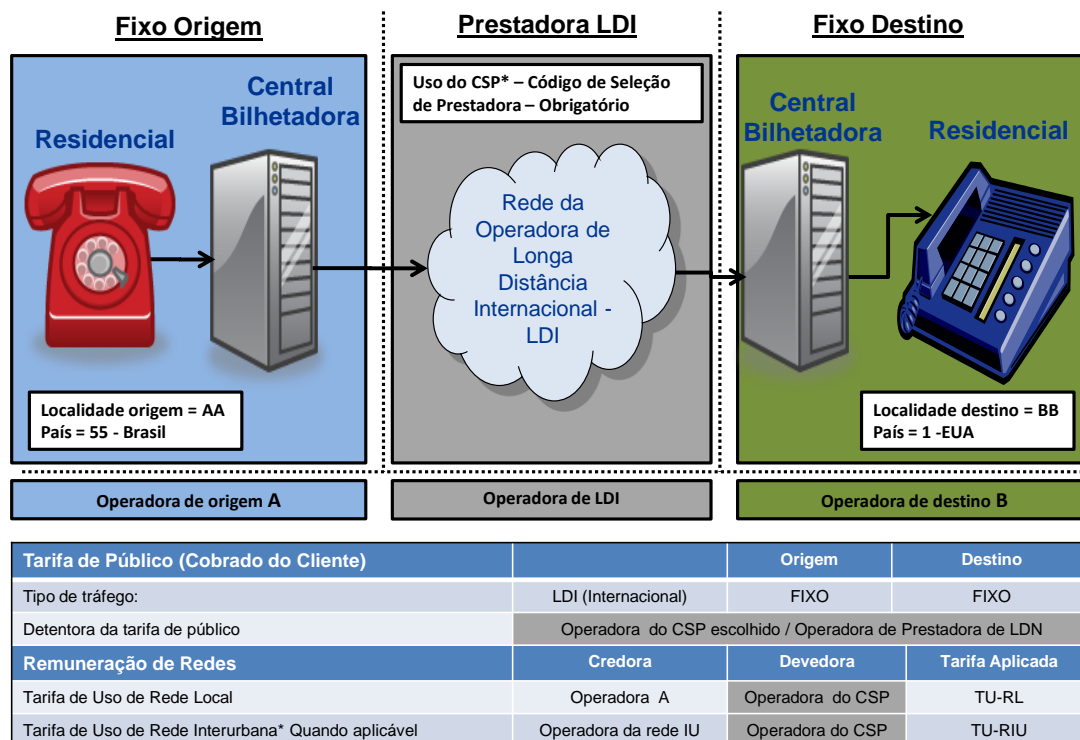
Fixo Origem

Prestadora LDI

Fixo Destino

Central Bilhetadora

Residencial

Uso do CSP* – Código de Seleção de Prestadora – Obrigatório

Rede da Operadora de Longa Distância Internacional - LDI

Central Bilhetadora

Residencial

Localidade origem = AA
País = 55 - Brasil

Localidade destino = BB
País = 1 -EUA

Operadora de origem A

Operadora de LDI

Operadora de destino B

| Tarifa de Público (Cobrado do Cliente) | | Origem | Destino |
|---|---|---|---|
| Tipo de tráfego: | LDI (Internacional) | FIXO | FIXO |
| Detentora da tarifa de público | Operadora do CSP escolhido / Operadora de Prestadora de LDN | | |
| Remuneração de Redes | Credora | Devedora | Tarifa Aplicada |
| Tarifa de Uso de Rede Local | Operadora A | Operadora do CSP | TU-RL |
| Tarifa de Uso de Rede Interurbana* Quando aplicável | Operadora da rede IU | Operadora do CSP | TU-RIU |